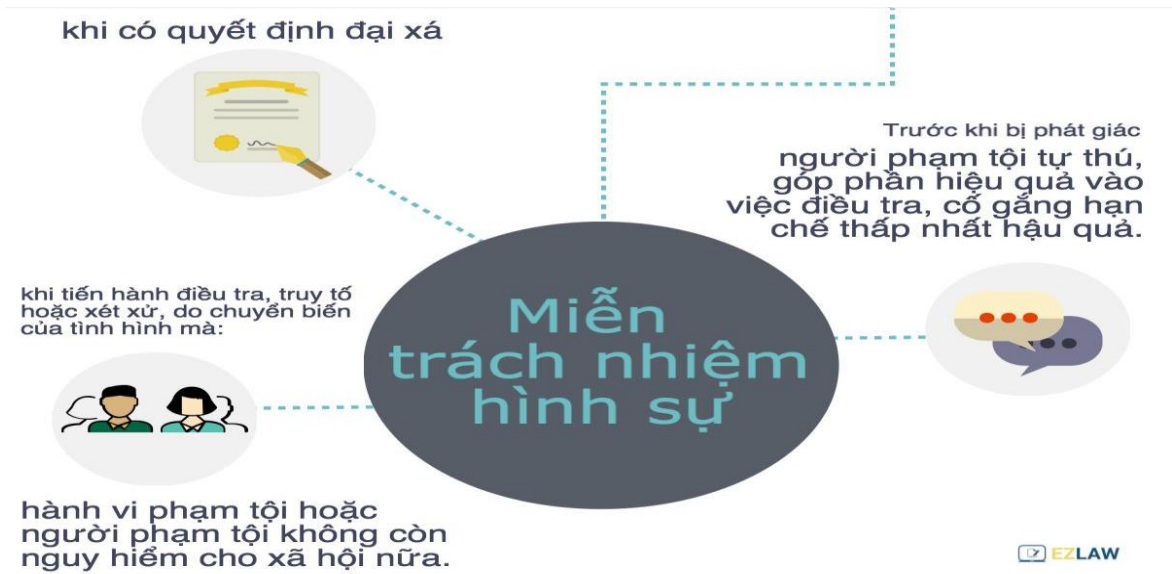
khi có quyết định đại xá

Trước khi bị phát giác

người phạm tội tự thú, góp phần hiệu quả vào việc điều tra, cố gắng hạn chế thấp nhất hậu quả.

khi tiến hành điều tra, truy tố hoặc xét xử, do chuyển biến của tình hình mà:

Miễn trách nhiệm hình sự

hành vi phạm tội hoặc người phạm tội không còn nguy hiểm cho xã hội nữa.

EZLAW